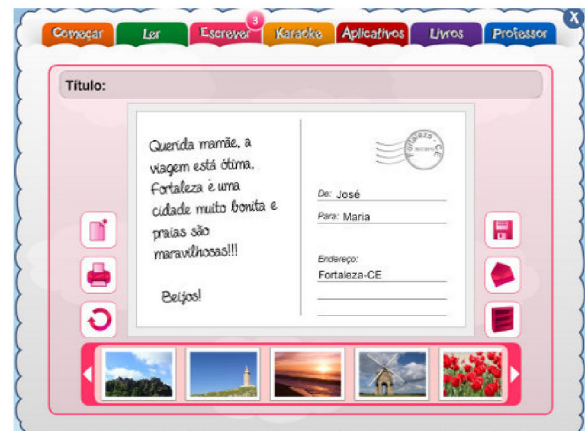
Começar
Ler
Escrever
3
Karaokê
Aplicativos
Livros
Professor
X

Título:

Querida mamãe, a viagem está ótima. Fortaleza é uma cidade muito bonita e praias são maravilhosas!!!

Beijos!

Fortaleza CE

De: José
Para: Maria
Endereço:
Fortaleza-CE